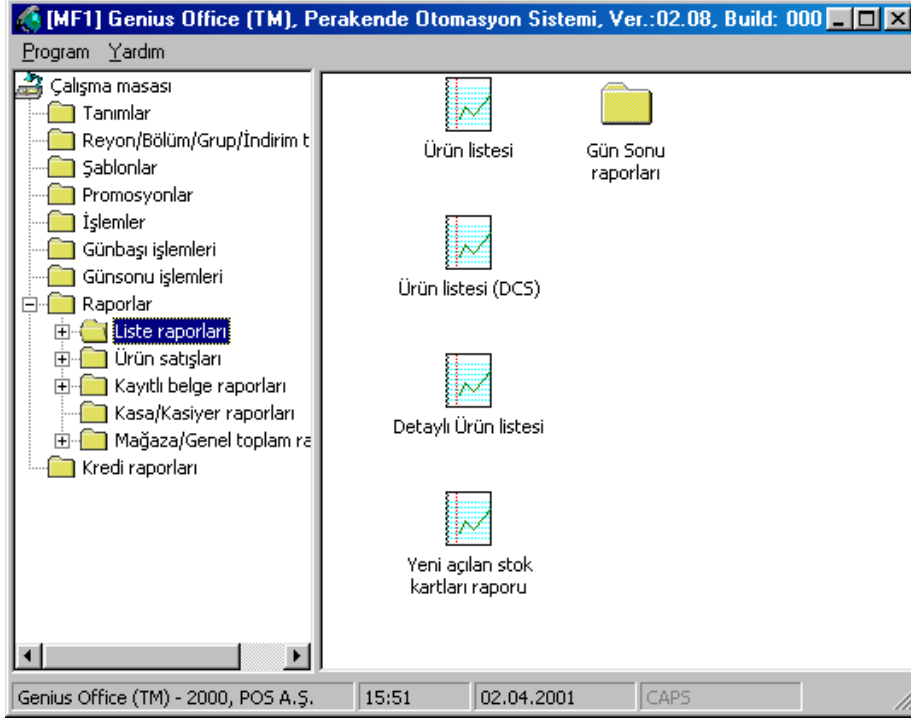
[MF1] Genius Office (TM), Perakende Otomasyon Sistemi, Ver.:02.08, Build: 000

Program Yardım

Çalışma masası
Tanımlar
Reyon/Bölüm/Grup/İndirim t
Şablonlar
Promosyonlar
İşlemler
Günbaşı işlemleri
Günsonu işlemleri
Raporlar
Liste raporları
Ürün satışları
Kayıtlı belge raporları
Kasa/Kasiyer raporları
Mağaza/Genel toplam ra
Kredi raporları

Ürün listesi
Gün Sonu raporları
Ürün listesi (DCS)
Detaylı Ürün listesi
Yeni açılan stok kartları raporu

Genius Office (TM) - 2000, POS A.Ş. | 15:51 | 02.04.2001 | CAPS